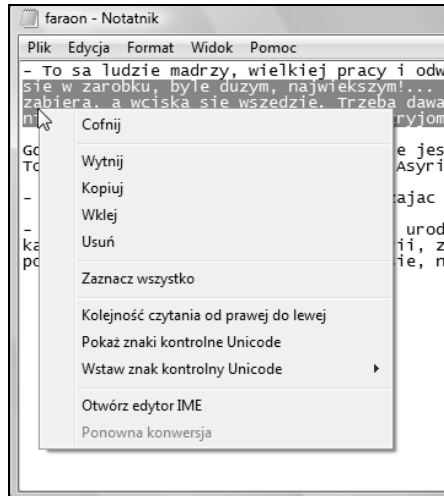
faraon - Notatnik

Plik Edycja Format Widok Pomoc

– To sa ludzie madrzy, wielkiej pracy i odw
sie w zarobku, byle duzym, najwiekszym!...
zabiera, a wciska sie wszedzie. Trzeba dawa
n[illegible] ryjom

G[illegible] e jes
T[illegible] Asyri

– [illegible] ajac

– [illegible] urod
ka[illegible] ii, z
po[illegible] ie, n

Cofnij

Wytnij

Kopiuj

Wklej

Usuń

Zaznacz wszystko

Kolejność czytania od prawej do lewej

Pokaż znaki kontrolne Unicode

Wstaw znak kontrolny Unicode

Otwórz edytor IME

Ponowna konwersja